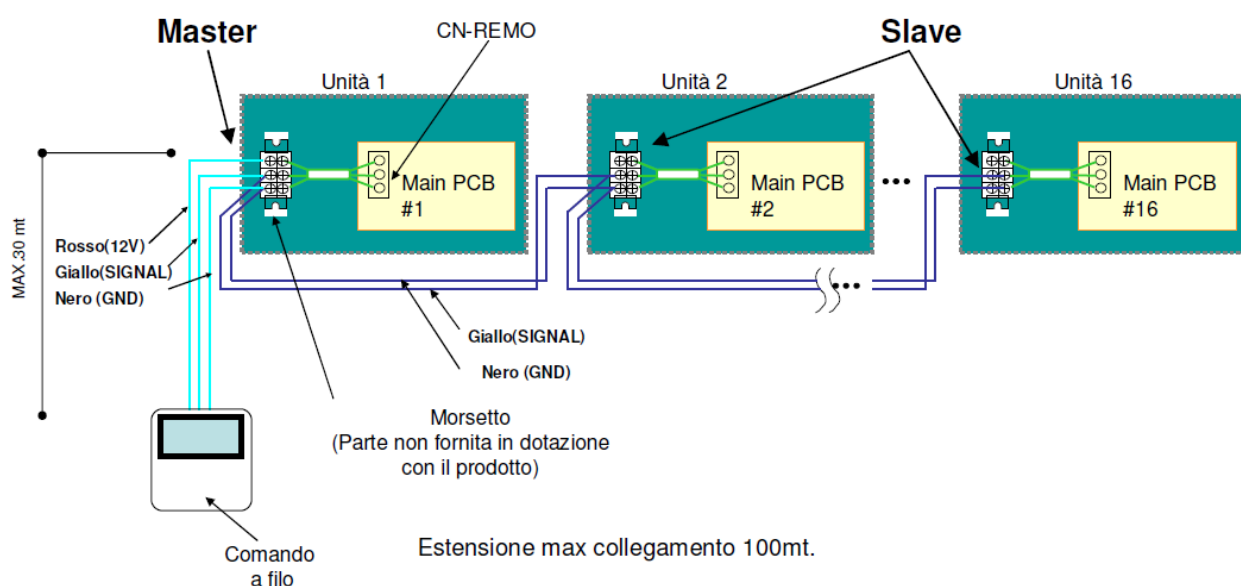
Master

CN-REMO

Slave

Unità 1

Unità 2

Unità 16

Main PCB
#1

Main PCB
#2

Main PCB
#16

MAX.30 mt

Rosso(12V)
Giallo(SIGNAL)
Nero (GND)

Giallo(SIGNAL)

Nero (GND)

Morsetto
(Parte non fornita in dotazione con il prodotto)

Comando a filo

Estensione max collegamento 100mt.